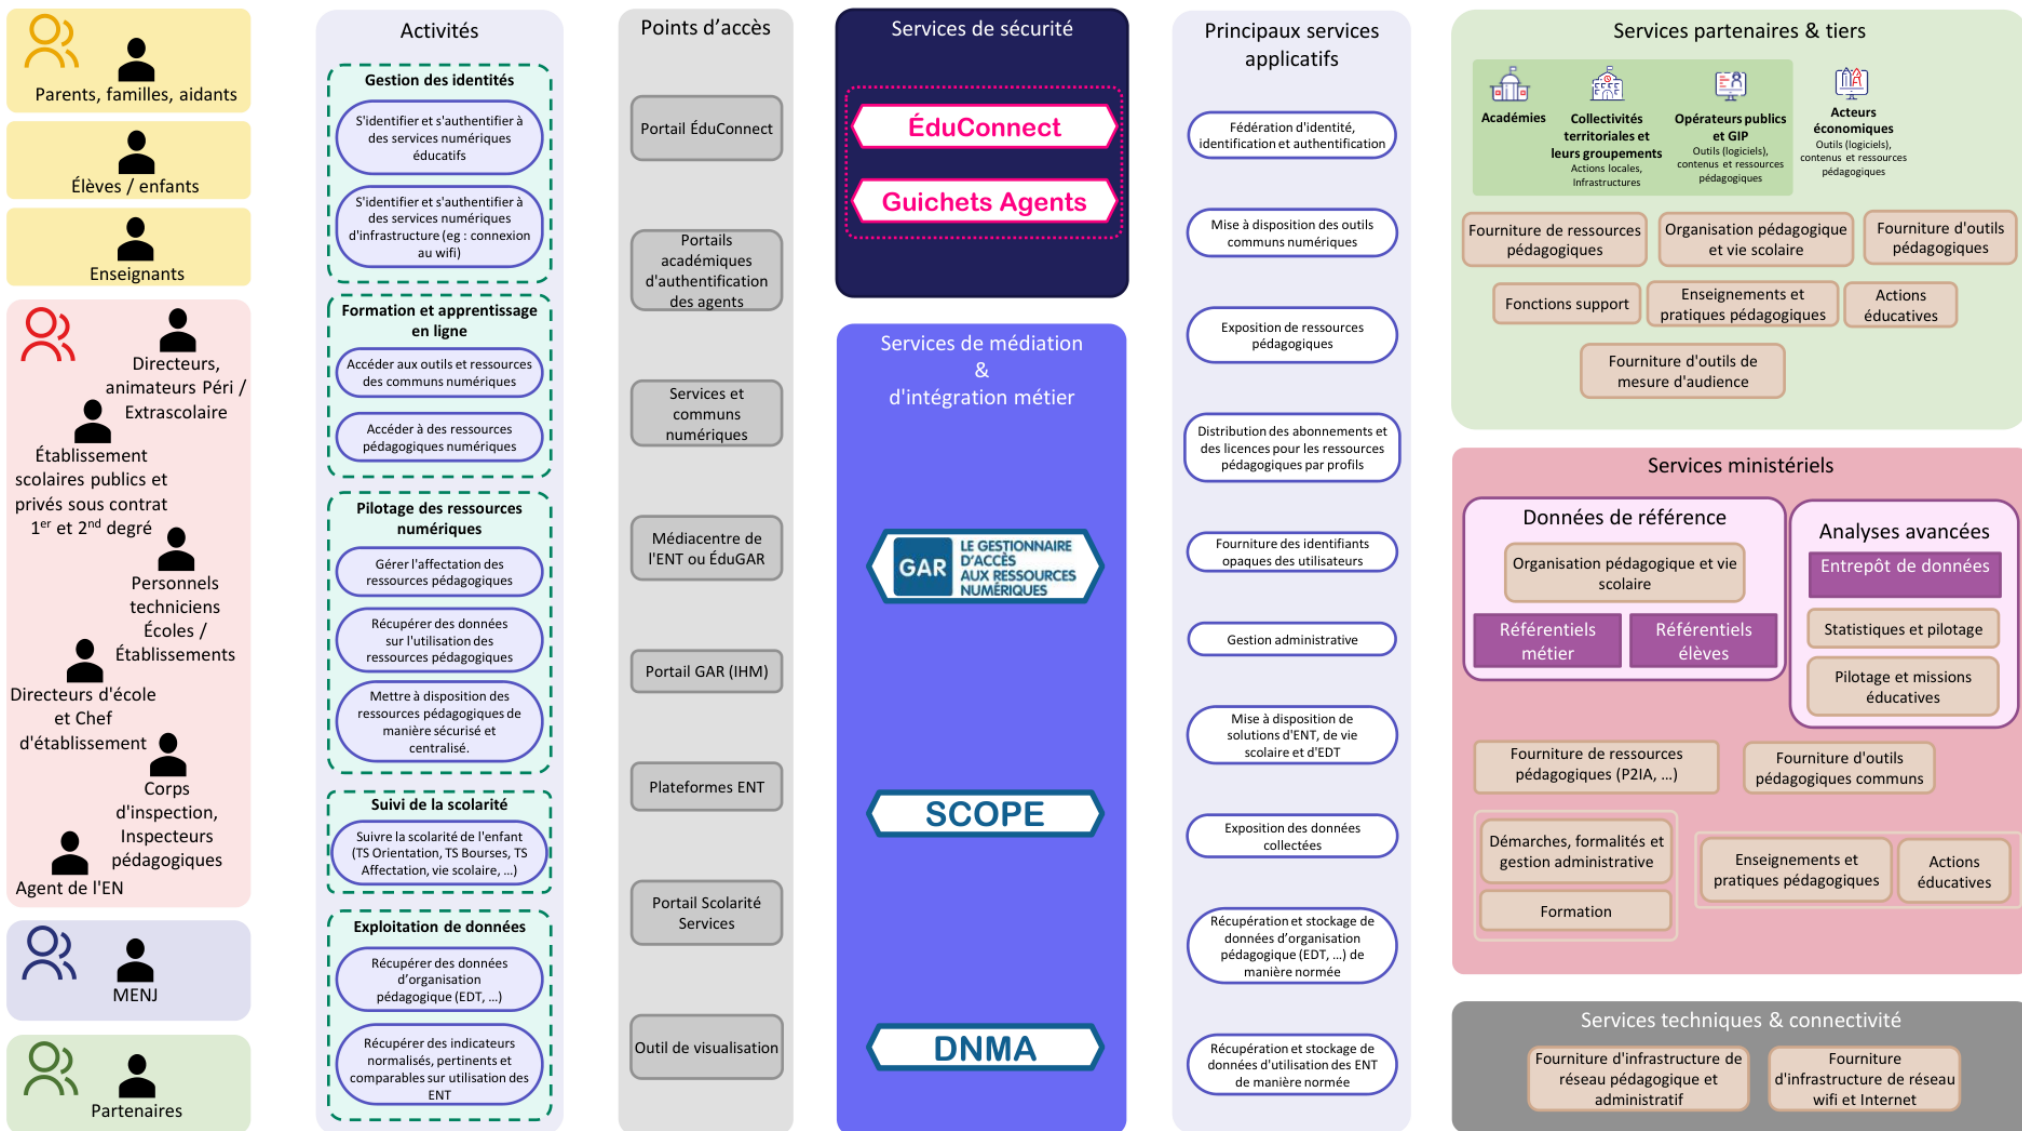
Parents, familles, aidants

Élèves / enfants

Enseignants

Directeurs, animateurs Péri / Extrascolaire

Établissement scolaires publics et privés sous contrat 1$^{er}$ et 2$^{nd}$ degré

Personnels techniciens Écoles / Établissements

Directeurs d'école et Chef d'établissement

Corps d'inspection, Inspecteurs pédagogiques

Agent de l'EN

MENJ

Partenaires

Activités

Gestion des identités

S'identifier et s'authentifier à des services numériques éducatifs

S'identifier et s'authentifier à des services numériques d'infrastructure (eg : connexion au wifi)

Formation et apprentissage en ligne

Accéder aux outils et ressources des communs numériques

Accéder à des ressources pédagogiques numériques

Pilotage des ressources numériques

Gérer l'affectation des ressources pédagogiques

Récupérer des données sur l'utilisation des ressources pédagogiques

Mettre à disposition des ressources pédagogiques de manière sécurisé et centralisé.

Suivi de la scolarité

Suivre la scolarité de l'enfant (TS Orientation, TS Bourses, TS Affectation, vie scolaire, ...)

Exploitation de données

Récupérer des données d'organisation pédagogique (EDT, ...)

Récupérer des indicateurs normalisés, pertinents et comparables sur utilisation des ENT

Points d'accès

Portail ÉduConnect

Portails académiques d'authentification des agents

Services et communs numériques

Médiacentre de l'ENT ou ÉduGAR

Portail GAR (IHM)

Plateformes ENT

Portail Scolarité Services

Outil de visualisation

Services de sécurité

ÉduConnect

Guichets Agents

Services de médiation & d'intégration métier

GAR LE GESTIONNAIRE D'ACCÈS AUX RESSOURCES NUMÉRIQUES

SCOPE

DNMA

Principaux services applicatifs

Fédération d'identité, identification et authentification

Mise à disposition des outils communs numériques

Exposition de ressources pédagogiques

Distribution des abonnements et des licences pour les ressources pédagogiques par profils

Fourniture des identifiants opaques des utilisateurs

Gestion administrative

Mise à disposition de solutions d'ENT, de vie scolaire et d'EDT

Exposition des données collectées

Récupération et stockage de données d'organisation pédagogique (EDT, ...) de manière normée

Récupération et stockage de données d'utilisation des ENT de manière normée

Services partenaires & tiers

Académies

Collectivités territoriales et leurs groupements
Actions locales, Infrastructures

Opérateurs publics et GIP
Outils (logiciels), contenus et ressources pédagogiques

Acteurs économiques
Outils (logiciels), contenus et ressources pédagogiques

Fourniture de ressources pédagogiques

Organisation pédagogique et vie scolaire

Fourniture d'outils pédagogiques

Fonctions support

Enseignements et pratiques pédagogiques

Actions éducatives

Fourniture d'outils de mesure d'audience

Services ministériels

Données de référence

Organisation pédagogique et vie scolaire

Référentiels métier

Référentiels élèves

Analyses avancées

Entrepôt de données

Statistiques et pilotage

Pilotage et missions éducatives

Fourniture de ressources pédagogiques (P2IA, ...)

Fourniture d'outils pédagogiques communs

Démarches, formalités et gestion administrative

Formation

Enseignements et pratiques pédagogiques

Actions éducatives

Services techniques & connectivité

Fourniture d'infrastructure de réseau pédagogique et administratif

Fourniture d'infrastructure de réseau wifi et Internet